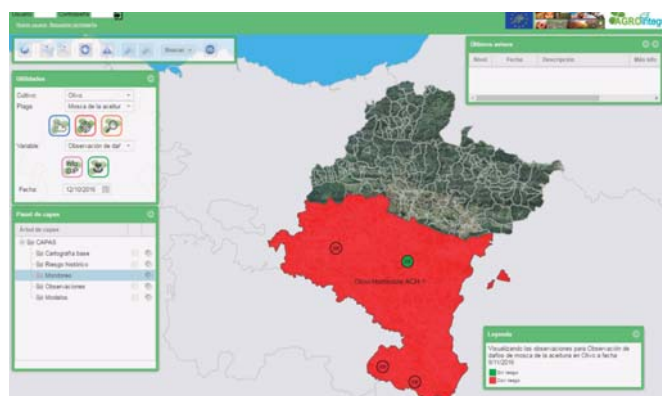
Usuario: Búsqueda por historia

Buscar

AGROintegra

Últimos avisos

| Nivel | Fecha | Descripción | Más info |
|---|---|---|---|

Utilidades

Cultivo Olivo

Plaga Mosca de la aceituna

Variable Observación de daños

Fecha 12/10/2016

Panel de capas

Árbol de capas

CAPAS

Cartografía base

Riesgo histórico

Municipios

Observaciones

Modelos

Olivo Vertiente NOR

Leyenda

Visualizando las observaciones para Observación de daños de mosca de la aceituna en Olivo a fecha 6/11/2016

Sin riesgo

Con riesgo